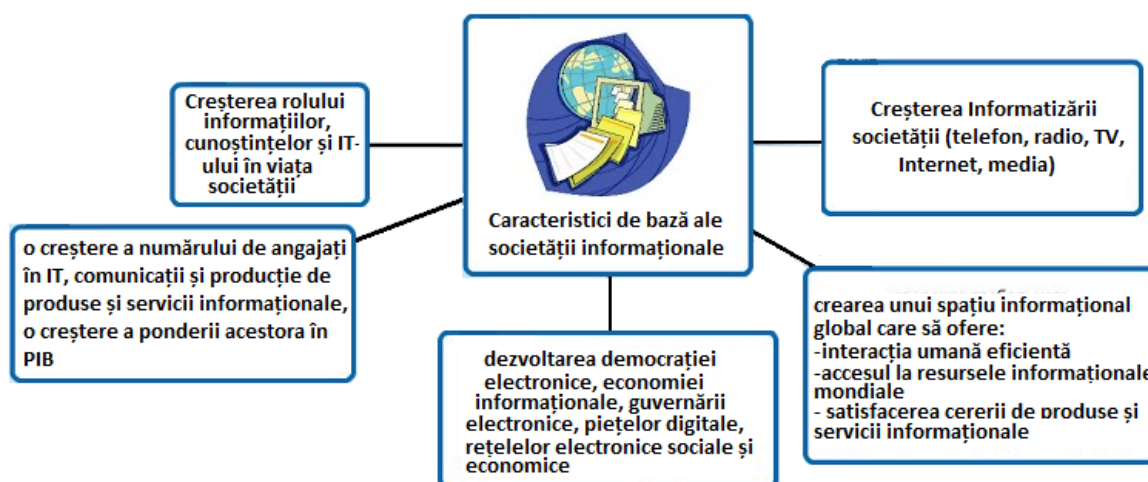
Caracteristici de bază ale societății informaționale

Creșterea rolului informațiilor, cunoștințelor și IT-ului în viața societății

Creșterea Informatizării societății (telefon, radio, TV, Internet, media)

o creștere a numărului de angajați în IT, comunicații și producție de produse și servicii informaționale, o creștere a ponderii acestora în PIB

dezvoltarea democrației electronice, economiei informaționale, guvernării electronice, piețelor digitale, rețelelor electronice sociale și economice

crearea unui spațiu informațional global care să ofere:
-interacția umană eficientă
-accesul la resursele informaționale mondiale
- satisfacerea cererii de produse și servicii informaționale